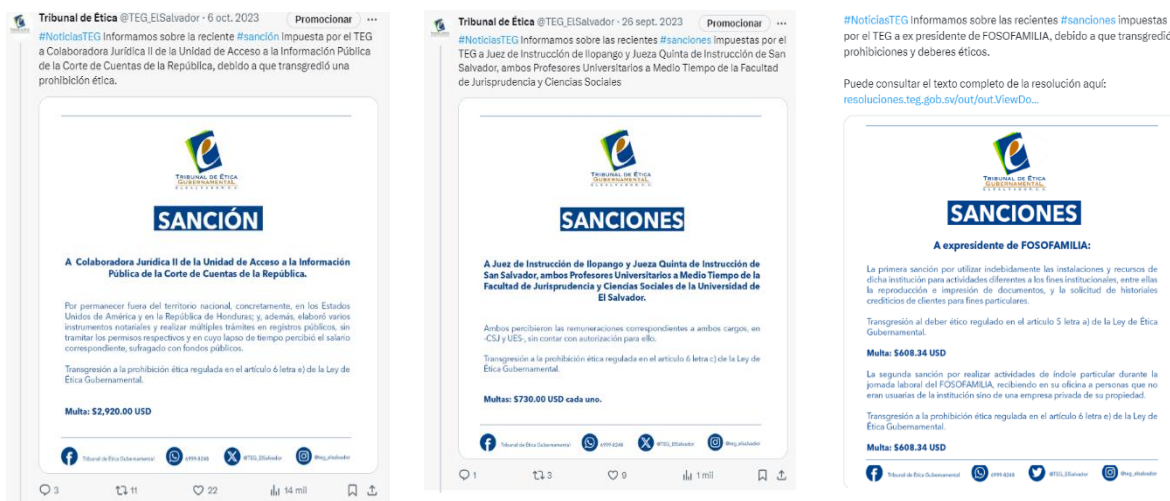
Tribunal de Ética @TEG_ElSalvador · 6 oct. 2023 Promocionar ···

#NoticiasTEG Informamos sobre la reciente #sanción impuesta por el TEG a Colaboradora Jurídica II de la Unidad de Acceso a la Información Pública de la Corte de Cuentas de la República, debido a que transgredió una prohibición ética.

TRIBUNAL DE ÉTICA GUBERNAMENTAL EL SALVADOR

SANCIÓN

A Colaboradora Jurídica II de la Unidad de Acceso a la Información Pública de la Corte de Cuentas de la República.

Por permanecer fuera del territorio nacional, concretamente, en los Estados Unidos de América y en la República de Honduras; y, además, elaboró varios instrumentos notariales y realizar múltiples trámites en registros públicos, sin tramitar los permisos respectivos y en cuyo lapso de tiempo percibió el salario correspondiente, sufragado con fondos públicos.

Transgresión a la prohibición ética regulada en el artículo 6 letra e) de la Ley de Ética Gubernamental.

Multa: $2,920.00 USD

Tribunal de Ética Gubernamental 6999-8248 @TEG_ElSalvador @teg_elsalvador

3 11 22 14 mil

Tribunal de Ética @TEG_ElSalvador · 26 sept. 2023 Promocionar ···

#NoticiasTEG Informamos sobre las recientes #sanciones impuestas por el TEG a Juez de Instrucción de Ilopango y Jueza Quinta de Instrucción de San Salvador, ambos Profesores Universitarios a Medio Tiempo de la Facultad de Jurisprudencia y Ciencias Sociales

TRIBUNAL DE ÉTICA GUBERNAMENTAL EL SALVADOR

SANCIONES

A Juez de Instrucción de Ilopango y Jueza Quinta de Instrucción de San Salvador, ambos Profesores Universitarios a Medio Tiempo de la Facultad de Jurisprudencia y Ciencias Sociales de la Universidad de El Salvador.

Ambos percibieron las remuneraciones correspondientes a ambos cargos, en -CSJ y UES-, sin contar con autorización para ello.

Transgresión a la prohibición ética regulada en el artículo 6 letra c) de la Ley de Ética Gubernamental.

Multas: $730.00 USD cada uno.

Tribunal de Ética Gubernamental 6999-8248 @TEG_ElSalvador @teg_elsalvador

1 3 9 1 mil

#NoticiasTEG Informamos sobre las recientes #sanciones impuestas por el TEG a ex presidente de FOSOFAMILIA, debido a que transgredió prohibiciones y deberes éticos.

Puede consultar el texto completo de la resolución aquí: resoluciones.teg.gob.sv/out/out.ViewDo...

TRIBUNAL DE ÉTICA GUBERNAMENTAL EL SALVADOR

SANCIONES

A expresidente de FOSOFAMILIA:

La primera sanción por utilizar indebidamente las instalaciones y recursos de dicha institución para actividades diferentes a los fines institucionales, entre ellas la reproducción e impresión de documentos, y la solicitud de historiales crediticios de clientes para fines particulares.

Transgresión al deber ético regulado en el artículo 5 letra a) de la Ley de Ética Gubernamental.

Multa: $608.34 USD

La segunda sanción por realizar actividades de índole particular durante la jornada laboral del FOSOFAMILIA, recibiendo en su oficina a personas que no eran usuarias de la institución sino de una empresa privada de su propiedad.

Transgresión a la prohibición ética regulada en el artículo 6 letra e) de la Ley de Ética Gubernamental.

Multa: $608.34 USD

Tribunal de Ética Gubernamental 6999-8248 @TEG_ElSalvador @teg_elsalvador